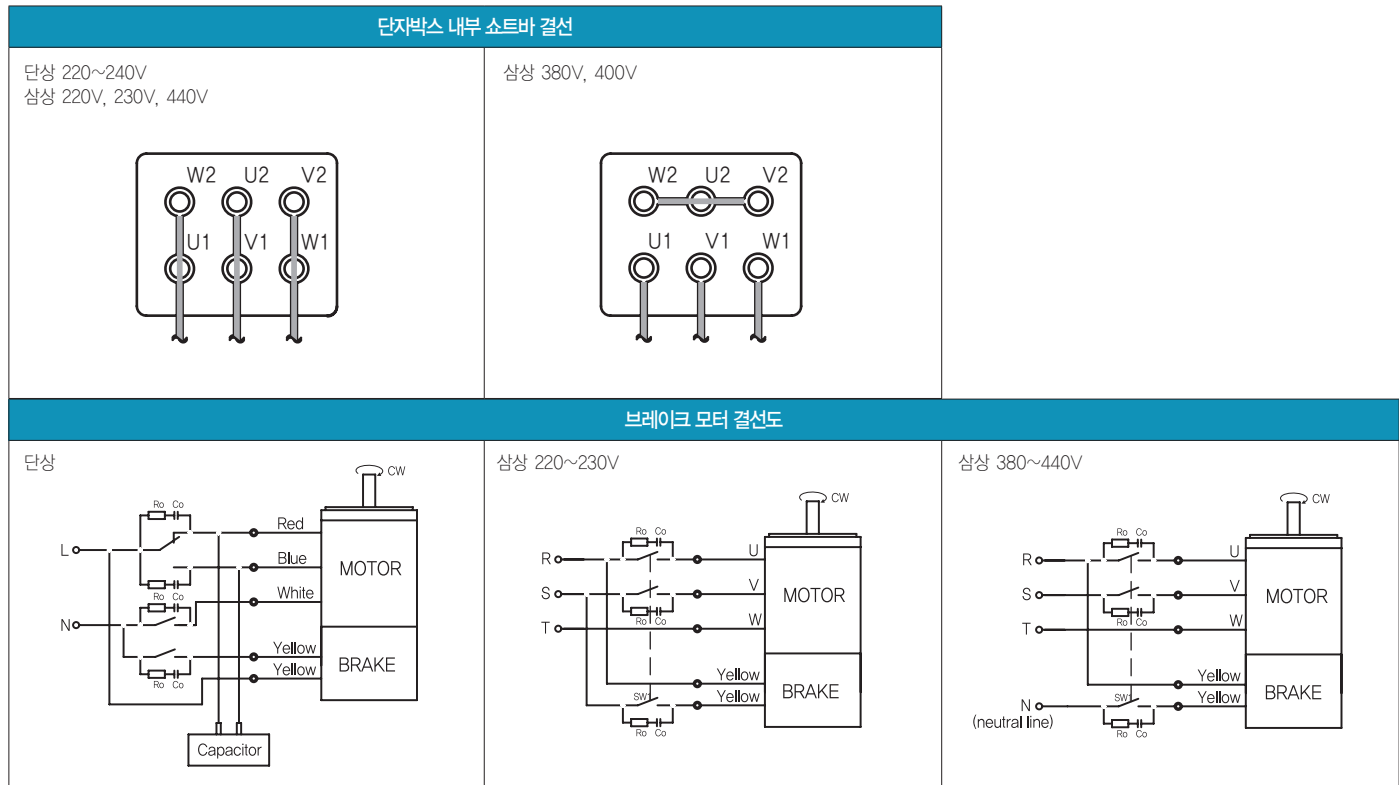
단자박스 내부 쇼트바 결선

단상 220~240V
삼상 220V, 230V, 440V

W2 U2 V2
U1 V1 W1

삼상 380V, 400V

W2 U2 V2
U1 V1 W1

브레이크 모터 결선도

단상

CW
Ro Co
L
N
Ro Co
Ro Co
Ro Co
Red
Blue
White
Yellow
Yellow
MOTOR
BRAKE
Capacitor

삼상 220~230V

CW
R
S
T
Ro Co
Ro Co
SW1
Ro Co
U
V
W
Yellow
Yellow
MOTOR
BRAKE

삼상 380~440V

CW
R
S
T
N
(neutral line)
Ro Co
Ro Co
SW1
Ro Co
U
V
W
Yellow
Yellow
MOTOR
BRAKE